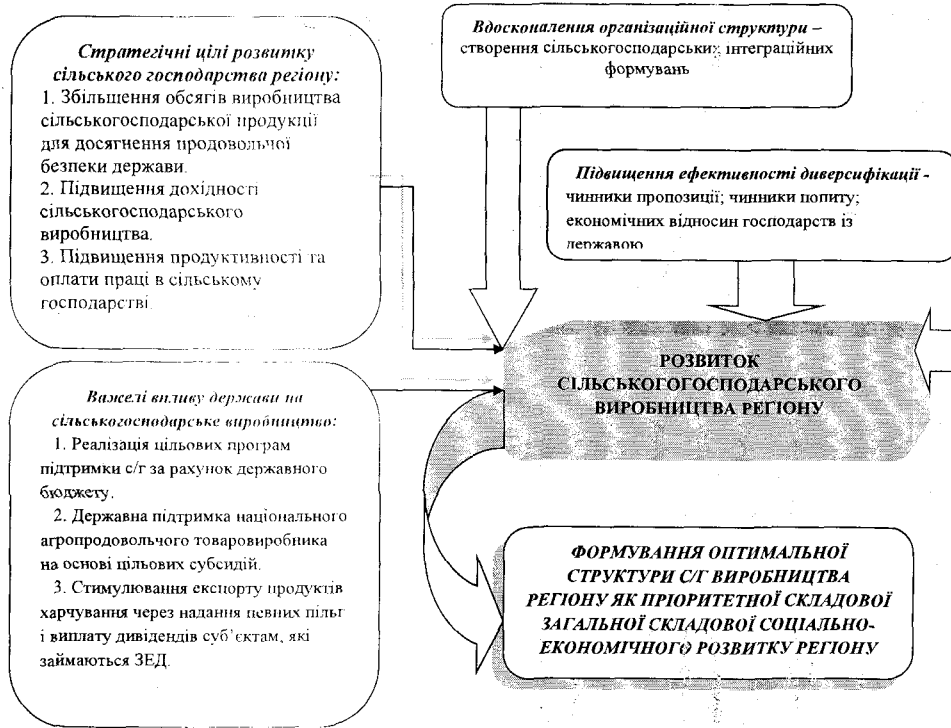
*Стратегічні цілі розвитку сільського господарства регіону:*
1. Збільшення обсягів виробництва сільськогосподарської продукції для досягнення продовольчої безпеки держави.
2. Підвищення дохідності сільськогосподарського виробництва.
3. Підвищення продуктивності та оплати праці в сільському господарстві.

*Вдосконалення організаційної структури* – створення сільськогосподарських інтеграційних формувань

*Підвищення ефективності диверсифікації* - чинники пропозиції; чинники попиту; економічних відносин господарств із державою

РОЗВИТОК СІЛЬСЬКОГОСПОДАРСЬКОГО ВИРОБНИЦТВА РЕГІОНУ

*Важелі впливу держави на сільськогосподарське виробництво:*
1. Реалізація цільових програм підтримки с/г за рахунок державного бюджету.
2. Державна підтримка національного агропродовольчого товаровиробника на основі цільових субсидій.
3. Стимулювання експорту продуктів харчування через надання певних пільг і виплату дивідендів суб'єктам, які займаються ЗЕД.

*ФОРМУВАННЯ ОПТИМАЛЬНОЇ СТРУКТУРИ С/Г ВИРОБНИЦТВА РЕГІОНУ ЯК ПРІОРИТЕТНОЇ СКЛАДОВОЇ ЗАГАЛЬНОЇ СКЛАДОВОЇ СОЦІАЛЬНО-ЕКОНОМІЧНОГО РОЗВИТКУ РЕГІОНУ*